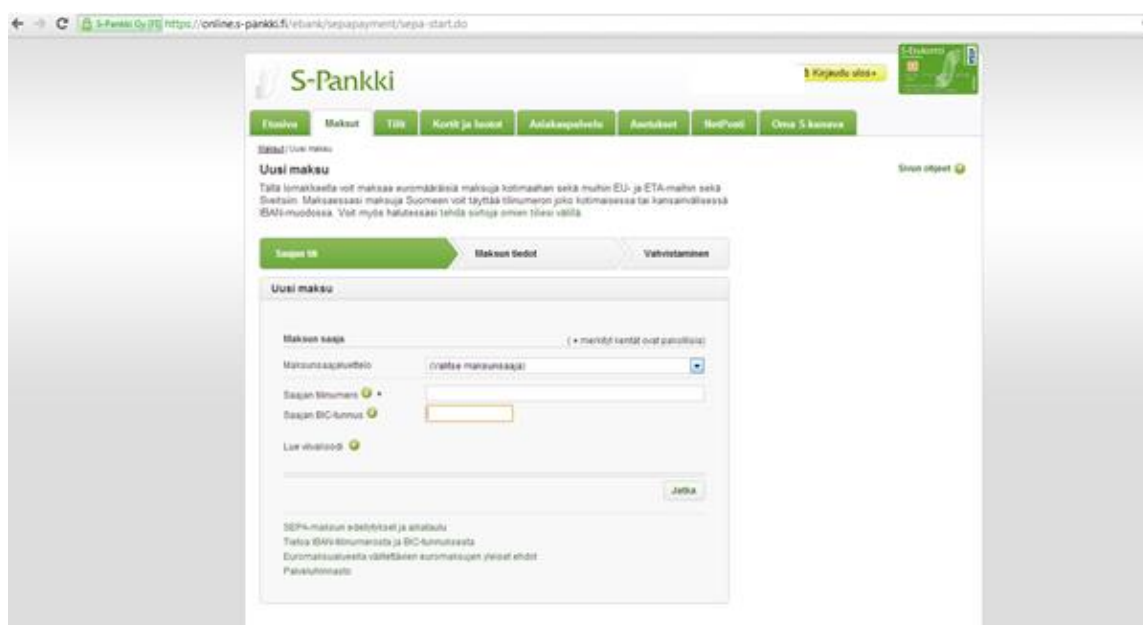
S-Pankki Oy [FI] https://online.s-pankki.fi/ebank/sepapayment/sepa-start.do

S-Pankki

Kirjaudu ulos »

S-Etukortti

Etusivu | Maksut | Tilit | Kortit ja luotot | Asiakaspalvelu | Asetukset | NetPosti | Oma S-kanava

Maksut / Uusi maksu

Uusi maksu

Sivun ohjeet

Tällä lomakkeella voit maksaa euromääräisiä maksuja kotimaahan sekä muihin EU- ja ETA-maihin sekä Sveitsiin. Maksaessasi maksuja Suomeen voit täyttää tilinumeron joko kotimaisessa tai kansainvälisessä IBAN-muodossa. Voit myös halutessasi tehdä siirtoja omien tiliesi välillä.

Saajan tili | Maksun tiedot | Vahvistaminen

Uusi maksu

Maksun saaja

( * merkityt kentät ovat pakollisia)

Maksunsaajaluettelo

(Valitse maksunsaaja)

Saajan tilinumero *

Saajan BIC-tunnus

Lue viivakoodi

Jatka

SEPA-maksun edellytykset ja aikataulu
Tietoa IBAN-tilinumerosta ja BIC-tunnuksesta
Euromaksualueella välitettävien euromaksujen yleiset ehdot
Palveluhinnasto